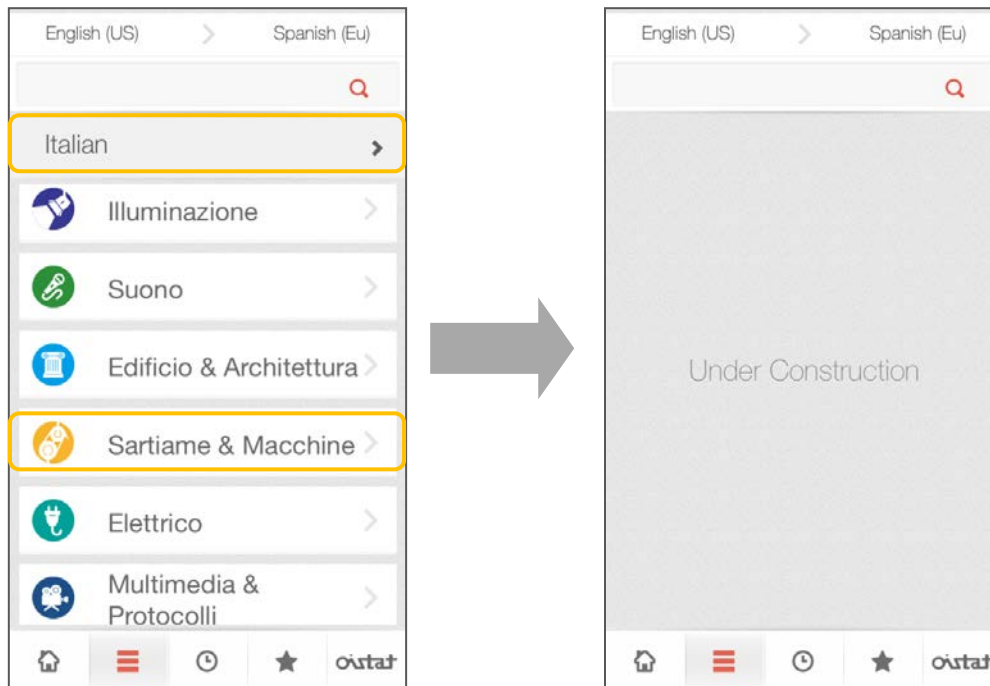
English (US) Spanish (Eu)

Italian

Illuminazione

Suono

Edificio & Architettura

Sartiame & Macchine

Elettrico

Multimedia & Protocolli

oistat

English (US) Spanish (Eu)

Under Construction

oistat